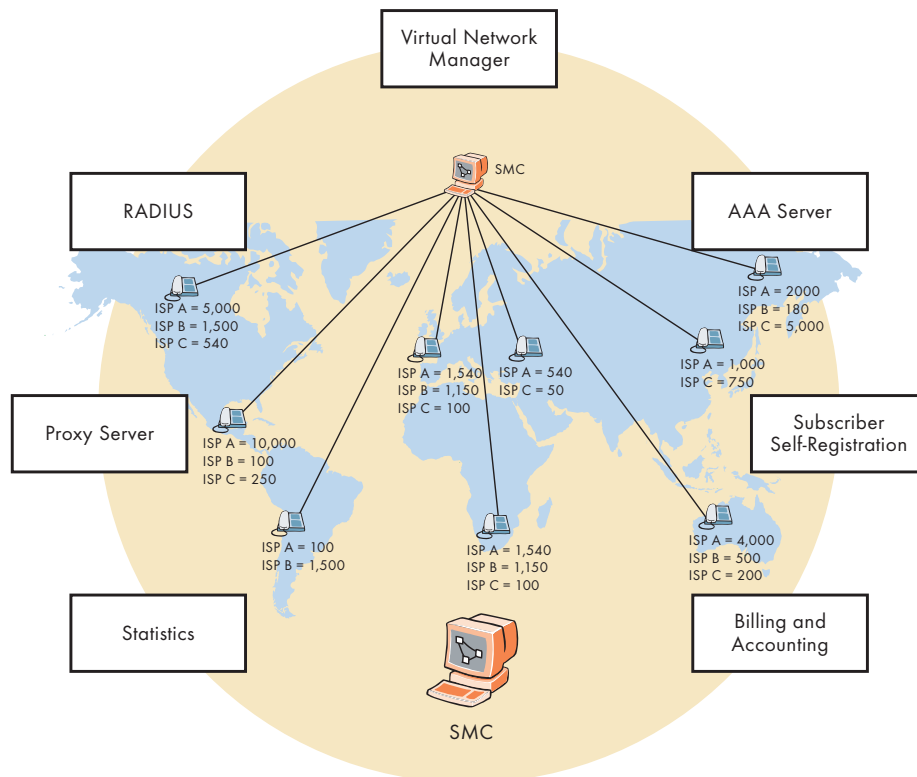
Virtual Network Manager

SMC

RADIUS

AAA Server

ISP A = 5,000
ISP B = 1,500
ISP C = 540

ISP A = 2000
ISP B = 180
ISP C = 5,000

ISP A = 1,540
ISP B = 1,150
ISP C = 100

ISP A = 540
ISP C = 50

ISP A = 1,000
ISP C = 750

Proxy Server

Subscriber Self-Registration

ISP A = 10,000
ISP B = 100
ISP C = 250

ISP A = 100
ISP B = 1,500

ISP A = 1,540
ISP B = 1,150
ISP C = 100

ISP A = 4,000
ISP B = 500
ISP C = 200

Statistics

Billing and Accounting

SMC